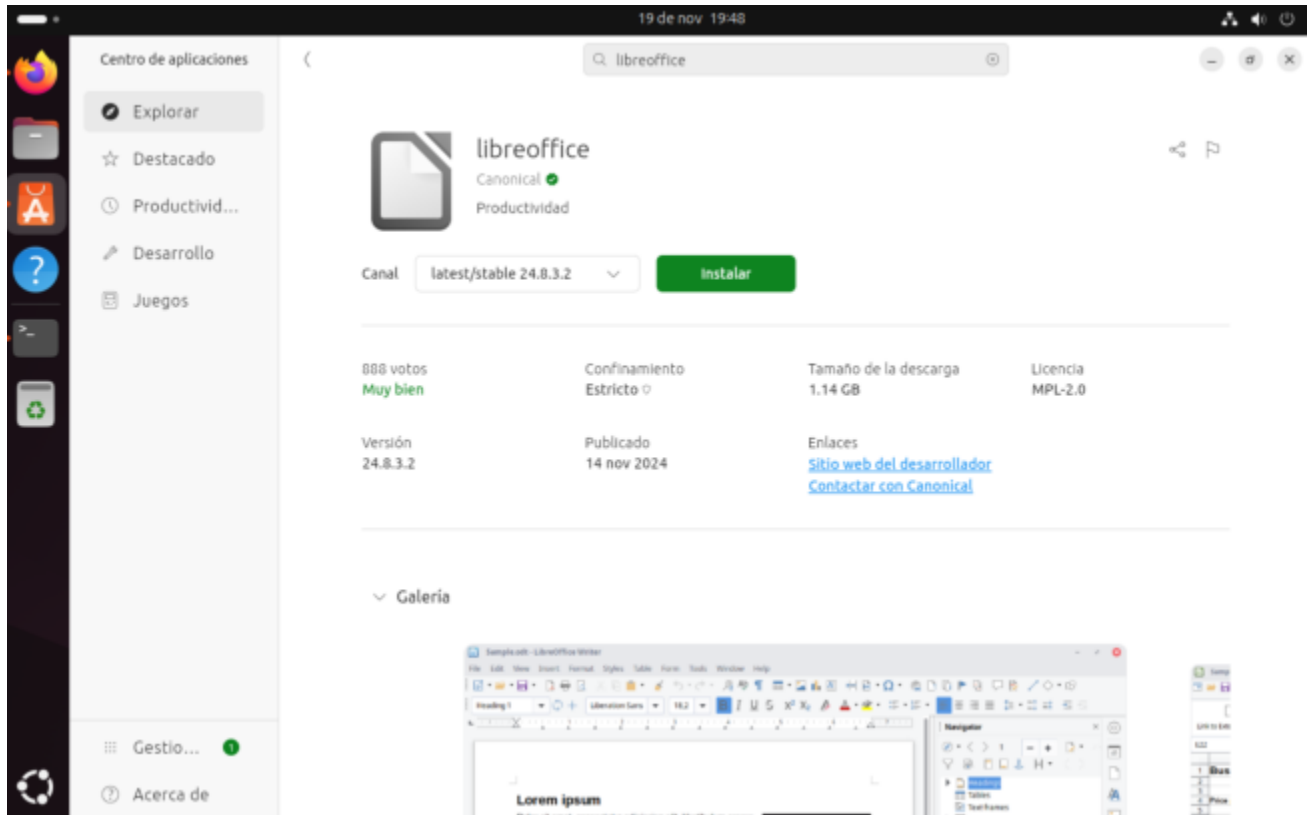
19 de nov 19:48

Centro de aplicaciones

Explorar
Destacado
Productivid...
Desarrollo
Juegos

libreoffice

libreoffice
Canonical
Productividad

Canal latest/stable 24.8.3.2
Instalar

888 votos
Muy bien

Confinamiento
Estricto

Tamaño de la descarga
1.14 GB

Licencia
MPL-2.0

Versión
24.8.3.2

Publicado
14 nov 2024

Enlaces
Sitio web del desarrollador
Contactar con Canonical

Galería

Sample.odt - LibreOffice Writer
File Edit View Insert Format Styles Table Form Tools Window Help
Heading 1
Liberation Sans
18.2
Navigator
Headings
Tables
Text frames
Lorem ipsum

Gestio... 1
Acerca de